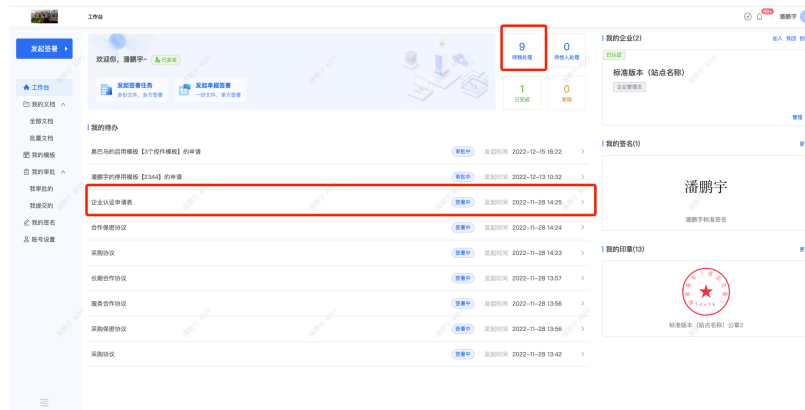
工作台

99+ 潘鹏宇

发起签署

工作台
我的文档
全部文档
批量文档
我的模板
我的审批
我审批的
我提交的
我的签名
账号设置

欢迎你，潘鹏宇- 已实名

发起签署任务
多份文件，多方签署

发起单据签署
一份文件，单方签署

9
待我处理

0
待他人处理

1
已完成

0
草稿

我的待办

奥巴马的启用模板【3个控件模板】的申请 审批中 发起时间 2022-12-15 16:22

潘鹏宇的停用模板【2344】的申请 审批中 发起时间 2022-12-13 10:32

企业认证申请表 签署中 发起时间 2022-11-28 14:25

合作保密协议 签署中 发起时间 2022-11-28 14:24

采购协议 签署中 发起时间 2022-11-28 14:23

长期合作协议 签署中 发起时间 2022-11-28 13:57

服务合作协议 签署中 发起时间 2022-11-28 13:56

采购保密协议 签署中 发起时间 2022-11-28 13:56

采购协议 签署中 发起时间 2022-11-28 13:42

我的企业(2)
加入 购买

已认证
标准版本（站点名称）
企业管理员

管理

我的签名(1)

潘鹏宇

潘鹏宇钢笔签名

我的印章(13)

标准版本（站点名称）公章2